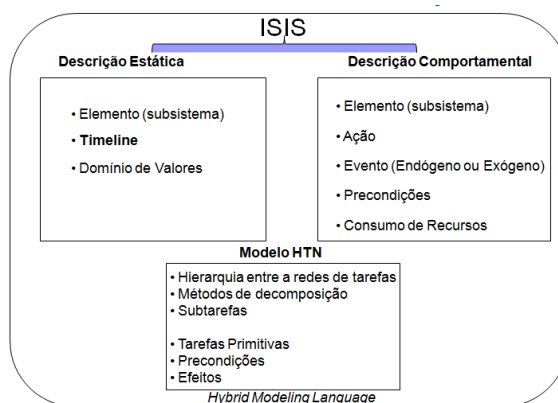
ISIS

Descrição Estática

• Elemento (subsistema)
• **Timeline**
• Domínio de Valores

Descrição Comportamental

• Elemento (subsistema)
• Ação
• Evento (Endógeno ou Exógeno)
• Precondições
• Consumo de Recursos

Modelo HTN

• Hierarquia entre a redes de tarefas
• Métodos de decomposição
• Subtarefas

• Tarefas Primitivas
• Precondições
• Efeitos

*Hybrid Modeling Language*